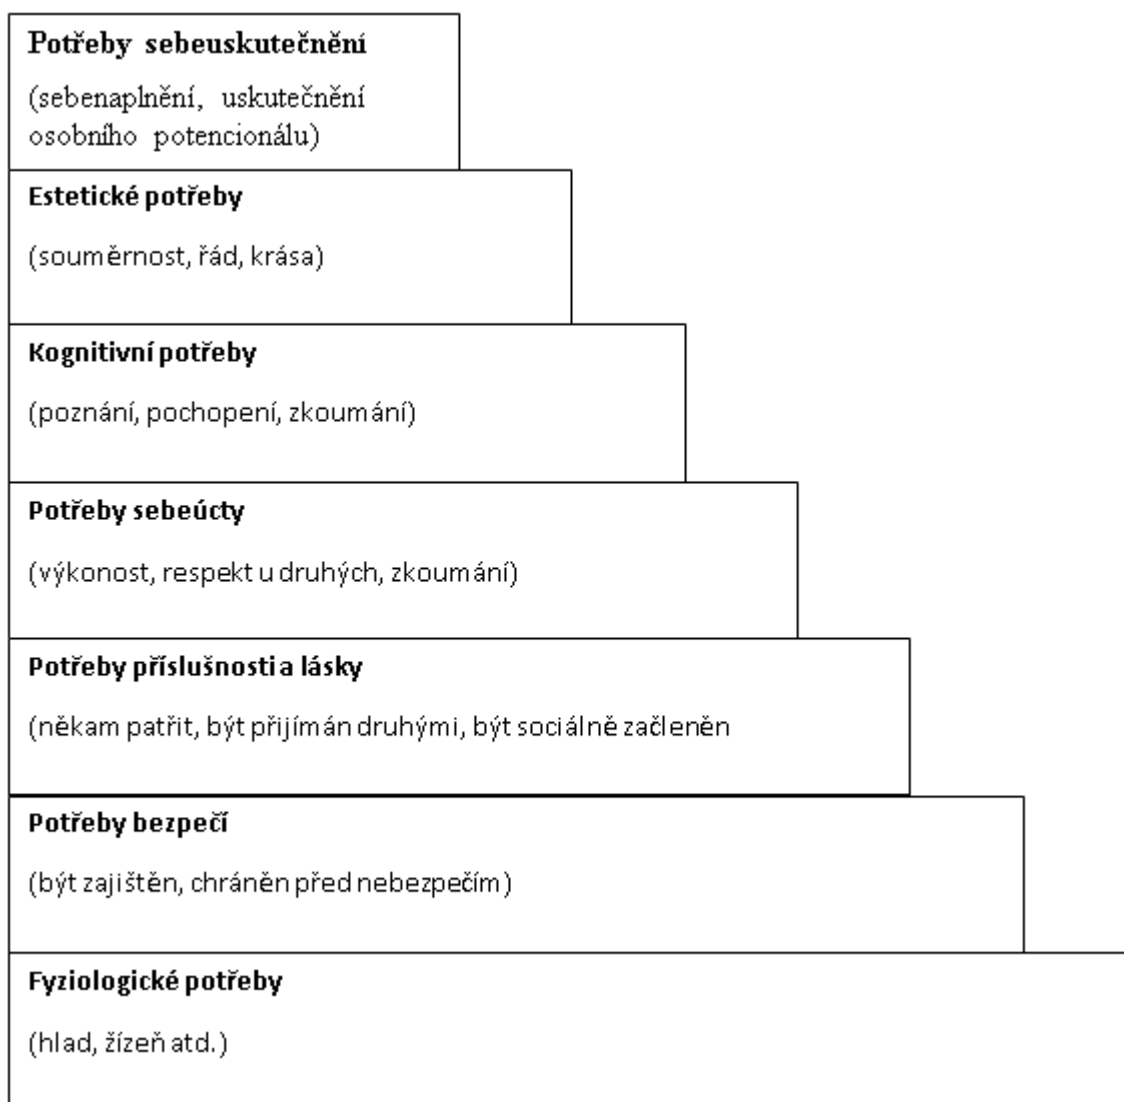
Potřeby sebeuskutečnění

(sebenaplnění, uskutečnění osobního potencionálu)

Estetické potřeby

(souměrnost, řád, krása)

Kognitivní potřeby

(poznání, pochopení, zkoumání)

Potřeby sebeúcty

(výkonost, respekt u druhých, zkoumání)

Potřeby příslušnosti a lásky

(někam patřit, být přijímán druhými, být sociálně začleněn

Potřeby bezpečí

(být zajištěn, chráněn před nebezpečím)

Fyziologické potřeby

(hlad, žízeň atd.)